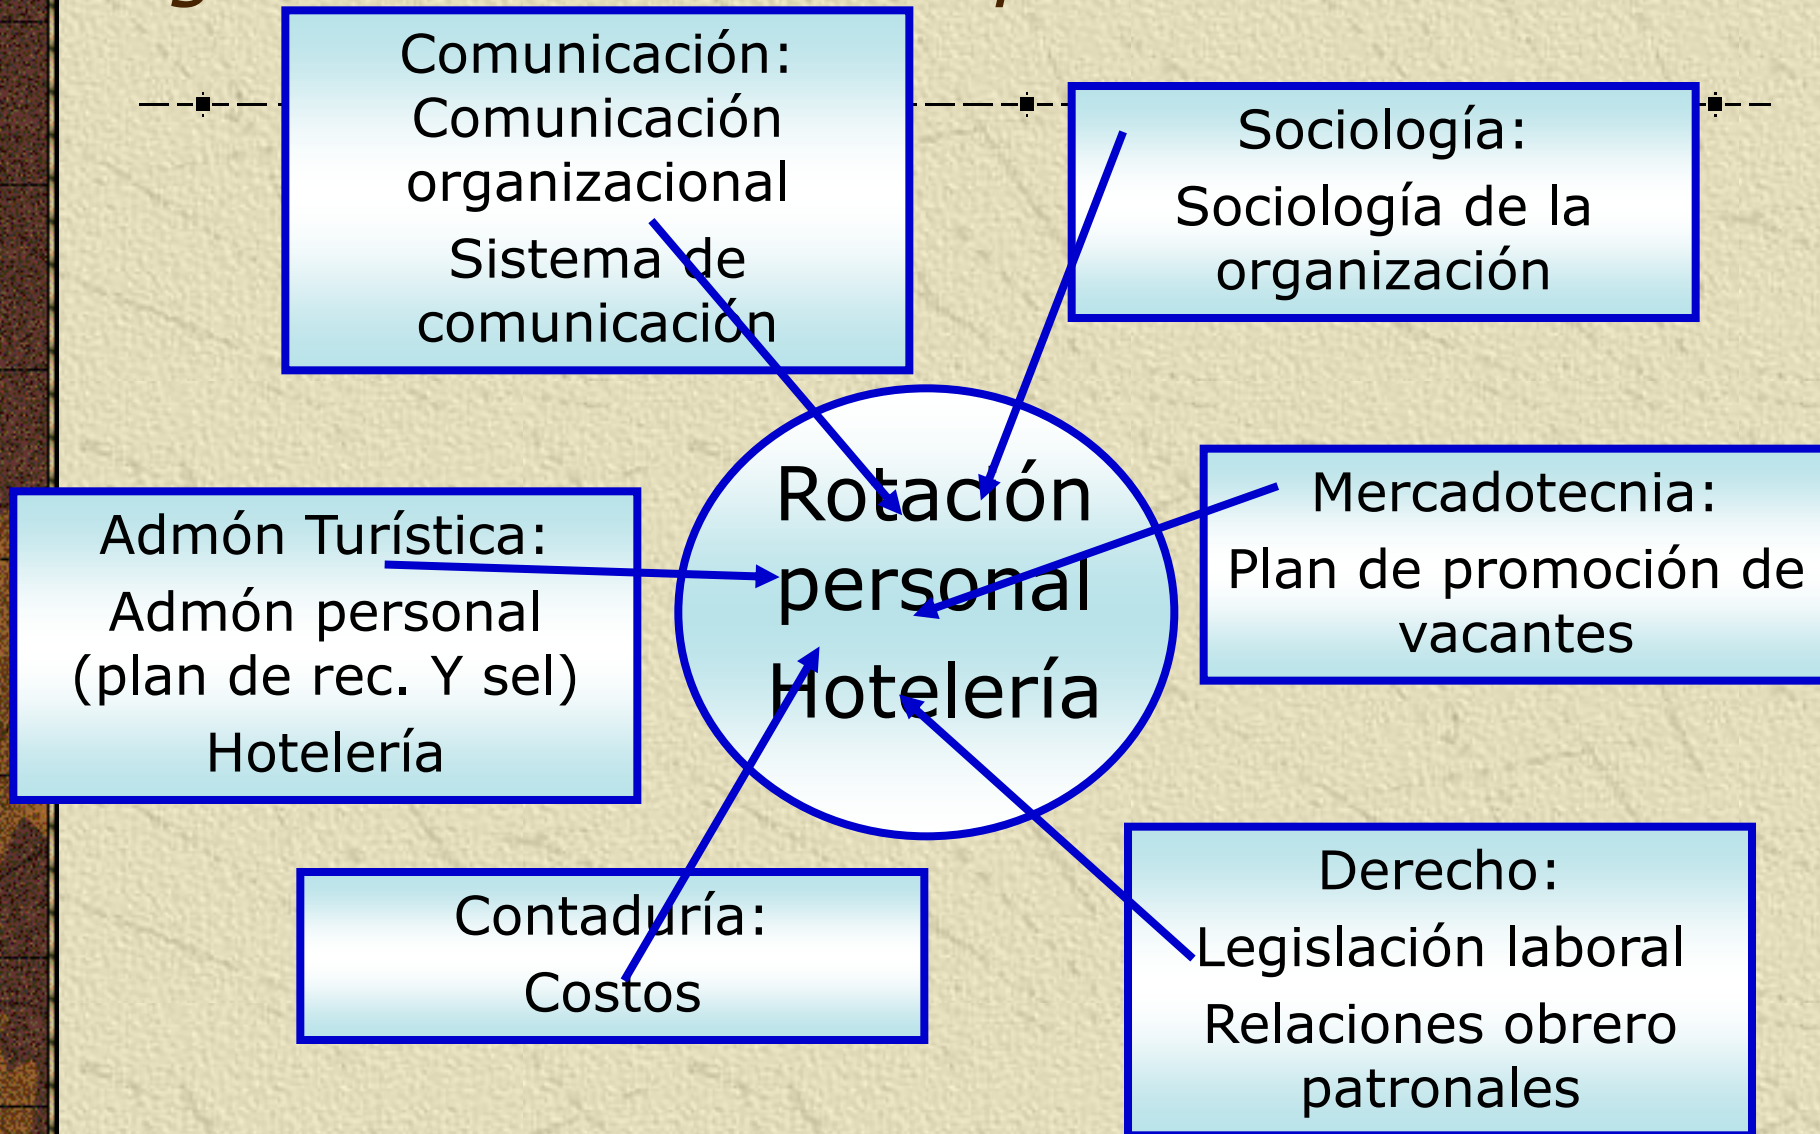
Comunicación:
Comunicación organizacional
Sistema de comunicación

Sociología:
Sociología de la organización

Rotación personal
Hotelería

Mercadotecnia:
Plan de promoción de vacantes

Admón Turística:
Admón personal (plan de rec. Y sel)
Hotelería

Contaduría:
Costos

Derecho:
Legislación laboral
Relaciones obrero patronales